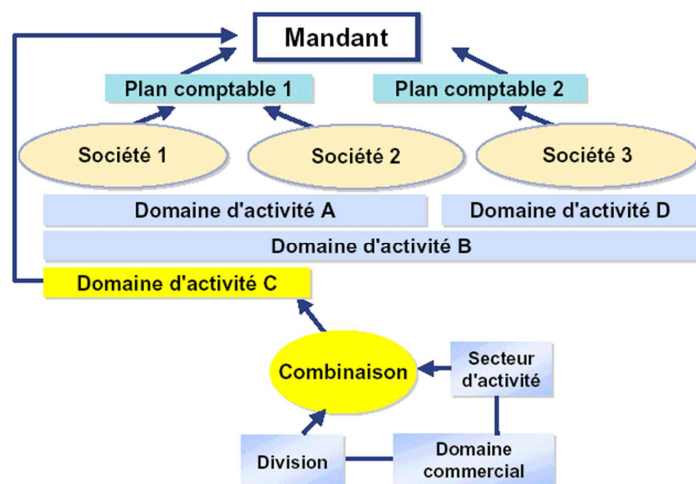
Mandant

Plan comptable 1

Plan comptable 2

Société 1

Société 2

Société 3

Domaine d'activité A

Domaine d'activité D

Domaine d'activité B

Domaine d'activité C

Combinaison

Secteur d'activité

Division

Domaine commercial